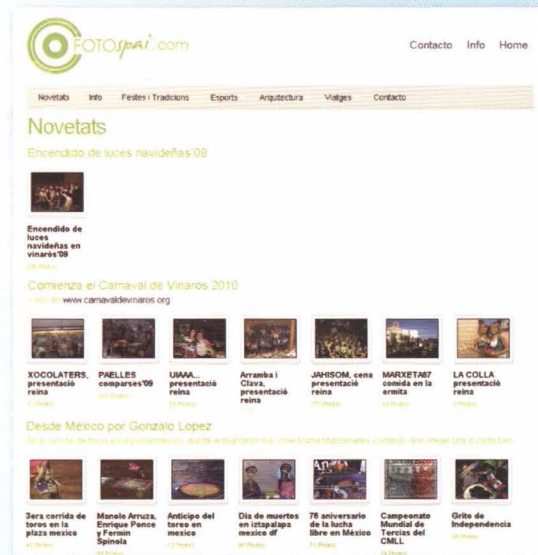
FOTOspai.com

Contacto Info Home

Novetats Info Festes i Tradicions Esports Arquitectura Viatges Contacto

Novetats

Encendido de luces navideñas'09

Encendido de luces navideñas en vinarós'09
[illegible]

Comienza el Carnaval de Vinaros 2010
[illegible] www.carnavaldevinaros.org

XOCOLATERS, presentació reina
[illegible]

PAELLES comparses'09
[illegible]

UIAAA... presentació reina
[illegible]

Arramba i Clava, presentació reina
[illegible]

JAHISOM, cena presentació reina
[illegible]

MARXETA87 comida en la ermita
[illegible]

LA COLLA presentació reina
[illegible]

Desde México por Gonzalo Lopez
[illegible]

3era corrida de toros en la plaza mexico
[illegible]

Manolo Arruza, Enrique Ponce y Fermin Spinola
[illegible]

Anticipo del toreo en mexico
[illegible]

Dia de muertes en iztapalapa mexico df
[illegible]

76 aniversario de la lucha libre en México
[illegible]

Campeonato Mundial de Tercias del CMLL
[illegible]

Grito de Independencia
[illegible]